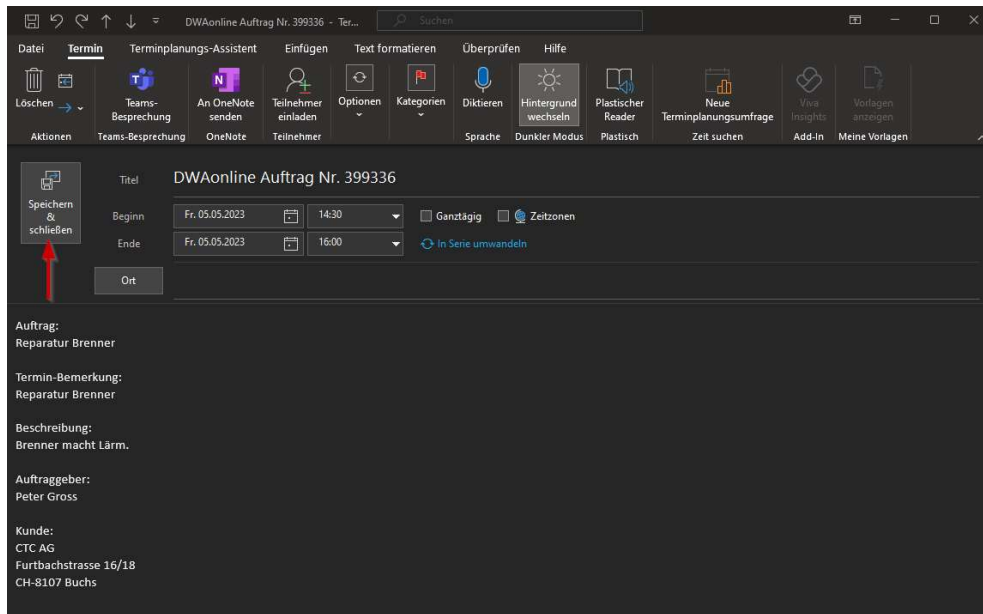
DWAonline Auftrag Nr. 399336 - Ter...

Suchen

Datei Termin Terminplanungs-Assistent Einfügen Text formatieren Überprüfen Hilfe

Löschen
Aktionen

Teams-Besprechung
Teams-Besprechung

An OneNote senden
OneNote

Teilnehmer einladen
Teilnehmer

Optionen

Kategorien

Diktieren
Sprache

Hintergrund wechseln
Dunkler Modus

Plastischer Reader
Plastisch

Neue Terminplanungsumfrage
Zeit suchen

Viva Insights
Add-In

Vorlagen anzeigen
Meine Vorlagen

Speichern & schließen

Titel DWAonline Auftrag Nr. 399336

Beginn Fr. 05.05.2023 14:30 Ganztägig Zeitzonen

Ende Fr. 05.05.2023 16:00 In Serie umwandeln

Ort

Auftrag:
Reparatur Brenner

Termin-Bemerkung:
Reparatur Brenner

Beschreibung:
Brenner macht Lärm.

Auftraggeber:
Peter Gross

Kunde:
CTC AG
Furtbachstrasse 16/18
CH-8107 Buchs